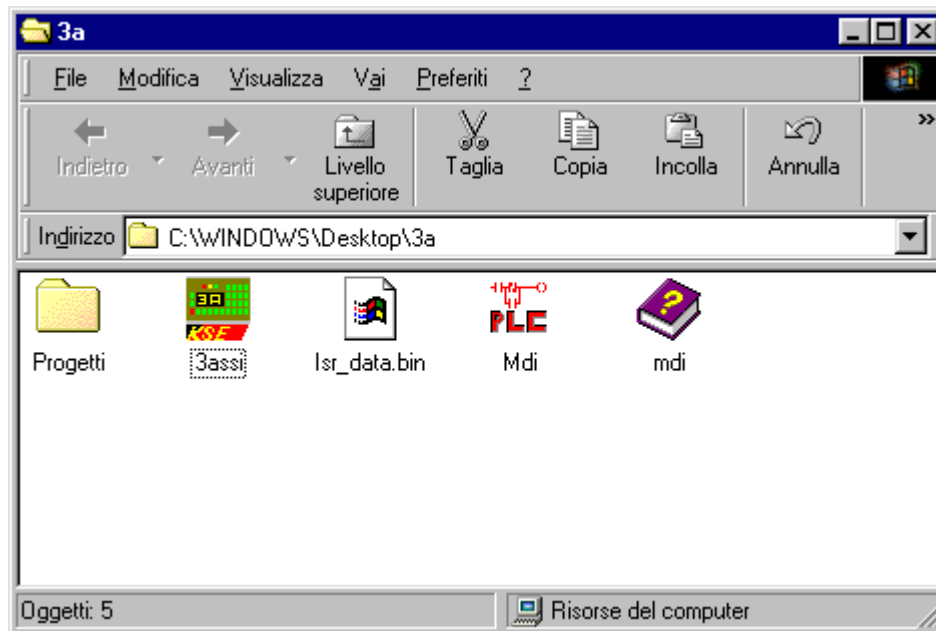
3a

File Modifica Visualizza Vai Preferiti ?

Indietro Avanti Livello superiore Taglia Copia Incolla Annulla

Indirizzo C:\WINDOWS\Desktop\3a

3A
KSE
PLC

Progetti 3assi lsr_data.bin Mdi mdi

Oggetti: 5 Risorse del computer